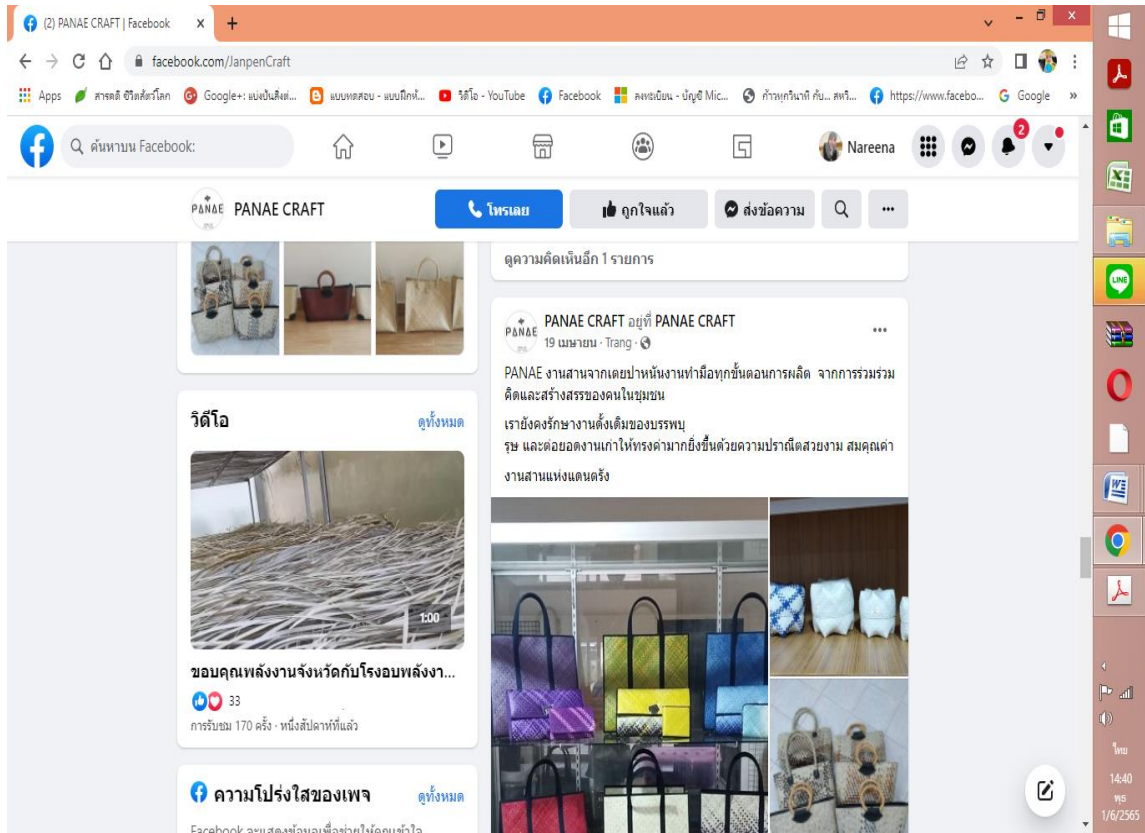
(2) PANAE CRAFT | Facebook ×

facebook.com/JanpenCraft

Apps สารคดี ชีวิตสัตว์โลก Google+: แบ่งปันสิ่งต่... แบบทดสอบ - แบบฝึกห้... วิดีโอ - YouTube Facebook ลงทะเบียน - บัญชี Mic... ก้าวทุกวินาที กับ... สหรั... https://www.facebo... Google »

ค้นหาบน Facebook:

Nareena

2

PANAE CRAFT

โทรเลย

ถูกใจแล้ว

ส่งข้อความ

ดูความคิดเห็นอีก 1 รายการ

PANAE CRAFT อยู่ที่ PANAE CRAFT
19 เมษายน · Trang ·

PANAE งานสานจากเตยปาหนันงานทำมือทุกขั้นตอนการผลิต จากการร่วมร่วมคิดและสร้างสรรของคนในชุมชน

เรายังคงรักษางานดั้งเดิมของบรรพบุ
รุษ และต่อยอดงานเก่าให้ทรงค่ามากยิ่งขึ้นด้วยความปราณีตสวยงาม สมคุณค่า

งานสานแห่งแดนตรัง

วิดีโอ

ดูทั้งหมด

1:00

ขอบคุณพลังงานจังหวัดกับโรงอบพลังงา...

33

การรับชม 170 ครั้ง · หนึ่งสัปดาห์ที่แล้ว

ความโปร่งใสของเพจ

ดูทั้งหมด

Facebook จะแสดงข้อมูลเพื่อช่วยให้คุณเข้าใจ

ไทย

14:40
พธ
1/6/2565